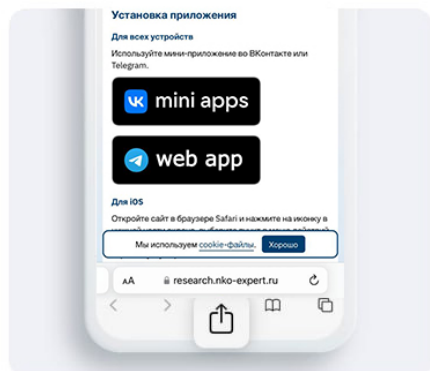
Установка приложения

Для всех устройств

Используйте мини-приложение во ВКонтакте или Telegram.

mini apps

web app

Для iOS

Откройте сайт в браузере Safari и нажмите на иконку в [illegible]

Мы используем cookie-файлы. Хорошо

AA research.nko-expert.ru